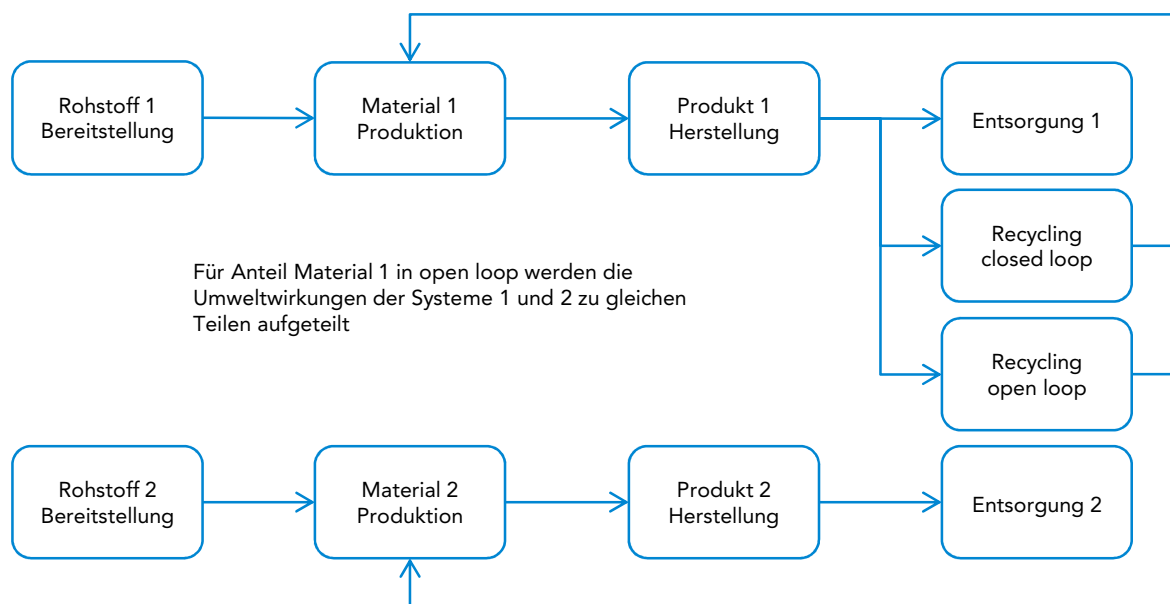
Rohstoff 1 Bereitstellung

Material 1 Produktion

Produkt 1 Herstellung

Entsorgung 1

Recycling closed loop

Für Anteil Material 1 in open loop werden die Umweltwirkungen der Systeme 1 und 2 zu gleichen Teilen aufgeteilt

Recycling open loop

Rohstoff 2 Bereitstellung

Material 2 Produktion

Produkt 2 Herstellung

Entsorgung 2